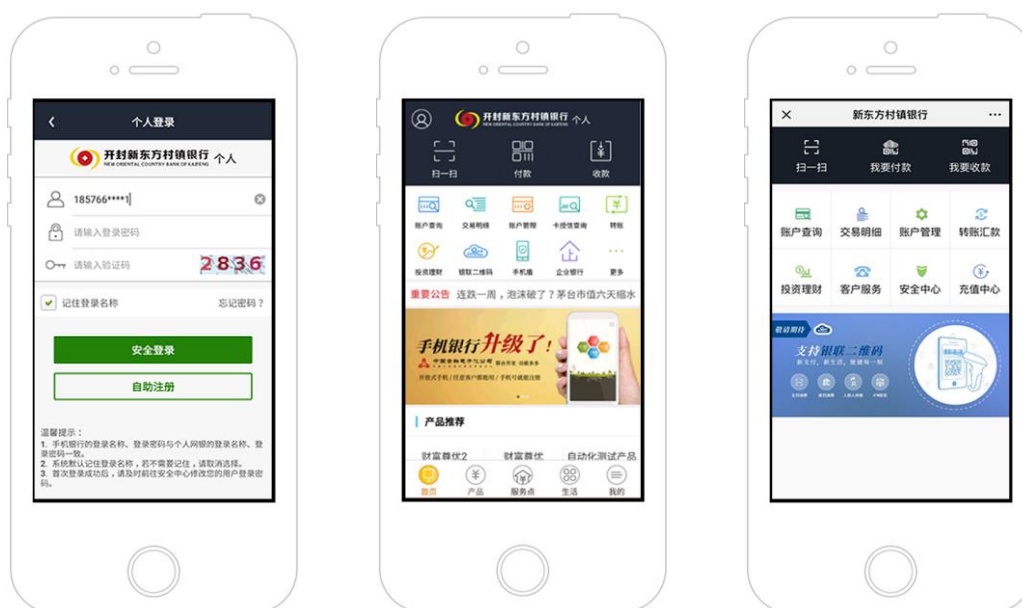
个人登录

开封新东方村镇银行 个人
NEW ORIENTAL COUNTRY BANK OF KAIFENG

185766****1

请输入登录密码

请输入验证码 2836

记住登录名称 忘记密码？

安全登录

自助注册

温馨提示：
1. 手机银行的登录名称、登录密码与个人网银的登录名称、登录密码一致。
2. 系统默认记住登录名称，若不需要记住，请取消选择。
3. 首次登录成功后，请及时前往安全中心修改您的用户登录密码。

开封新东方村镇银行 个人
NEW ORIENTAL COUNTRY BANK OF KAIFENG

扫一扫 付款 收款

账户查询 交易明细 账户管理 卡提借查询 转账
投资理财 银联二维码 手机盾 企业银行 更多

重要公告 连跌一周，泡沫破了？茅台市值六天缩水

手机银行升级了！

产品推荐

财富尊优2 财富尊优 自动化测试产品

首页 产品 服务点 生活 我的

新东方村镇银行

扫一扫 我要付款 我要收款

账户查询 交易明细 账户管理 转账汇款
投资理财 客户服务 安全中心 充值中心

支持银联二维码